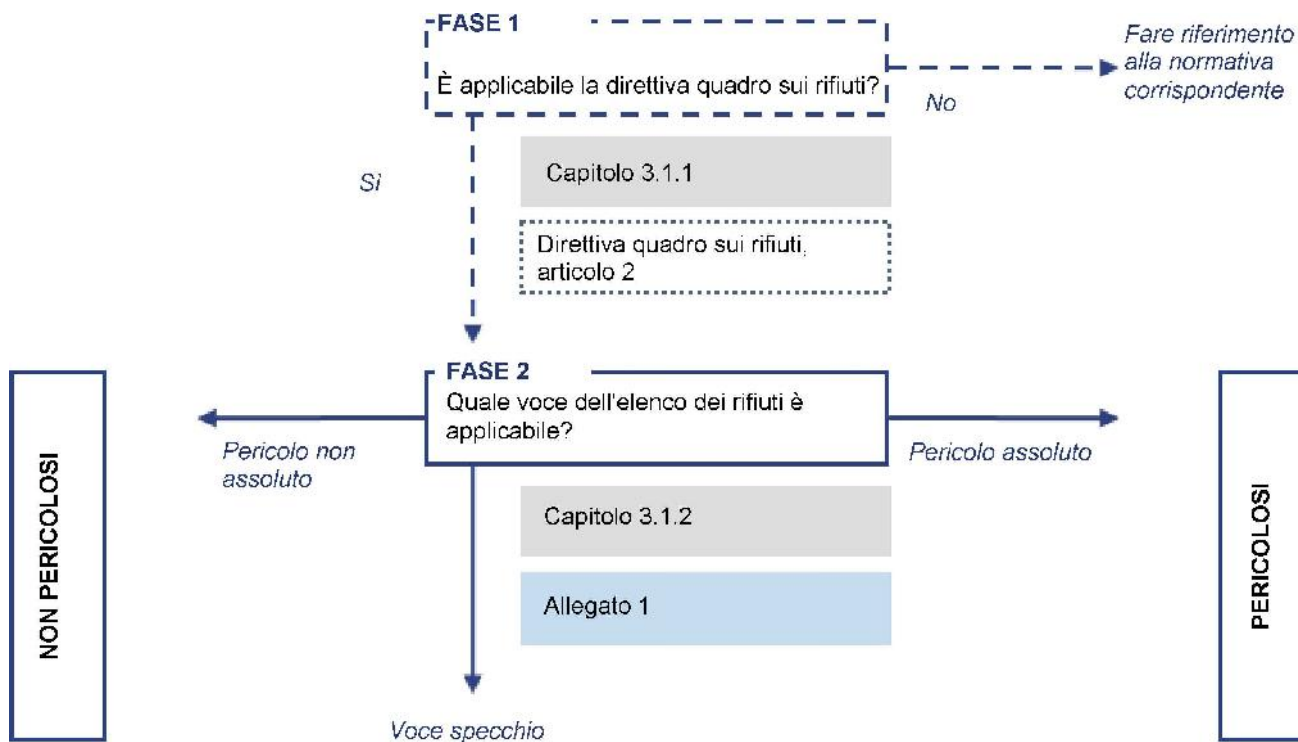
FASE 1

È applicabile la direttiva quadro sui rifiuti?

No

Fare riferimento alla normativa corrispondente

Sì

Capitolo 3.1.1

Direttiva quadro sui rifiuti, articolo 2

FASE 2

Quale voce dell'elenco dei rifiuti è applicabile?

Pericolo non assoluto

Pericolo assoluto

NON PERICOLOSI

PERICOLOSI

Capitolo 3.1.2

Allegato 1

Voce specchio